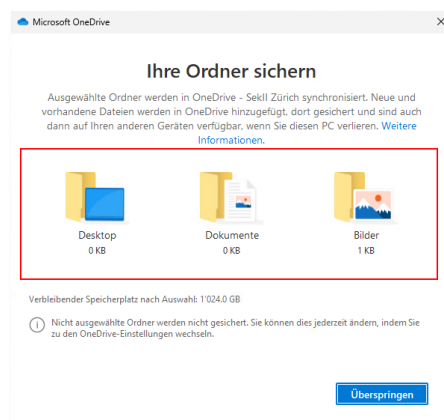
Microsoft OneDrive

×

Ihre Ordner sichern

Ausgewählte Ordner werden in OneDrive - SekII Zürich synchronisiert. Neue und vorhandene Dateien werden in OneDrive hinzugefügt, dort gesichert und sind auch dann auf Ihren anderen Geräten verfügbar, wenn Sie diesen PC verlieren. Weitere Informationen.

Desktop
0 KB

Dokumente
0 KB

Bilder
1 KB

Verbleibender Speicherplatz nach Auswahl: 1'024.0 GB

Nicht ausgewählte Ordner werden nicht gesichert. Sie können dies jederzeit ändern, indem Sie zu den OneDrive-Einstellungen wechseln.

Überspringen